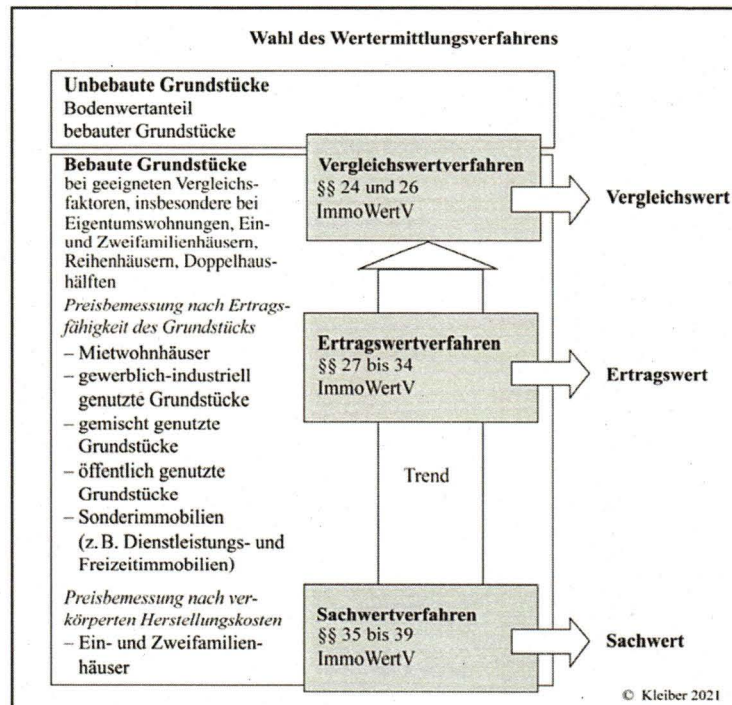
Wahl des Wertermittlungsverfahrens

**Unbebaute Grundstücke**
Bodenwertanteil bebauter Grundstücke

**Bebaute Grundstücke**
bei geeigneten Vergleichsfaktoren, insbesondere bei Eigentumswohnungen, Ein- und Zweifamilienhäusern, Reihenhäusern, Doppelhaushälften

*Preisbemessung nach Ertragsfähigkeit des Grundstücks*
– Mietwohnhäuser
– gewerblich-industriell genutzte Grundstücke
– gemischt genutzte Grundstücke
– öffentlich genutzte Grundstücke
– Sonderimmobilien (z. B. Dienstleistungs- und Freizeitimmobilien)

*Preisbemessung nach verkörperten Herstellungskosten*
– Ein- und Zweifamilienhäuser

**Vergleichswertverfahren**
§§ 24 und 26 ImmoWertV

**Vergleichswert**

**Ertragswertverfahren**
§§ 27 bis 34 ImmoWertV

**Ertragswert**

Trend

**Sachwertverfahren**
§§ 35 bis 39 ImmoWertV

**Sachwert**

© Kleiber 2021